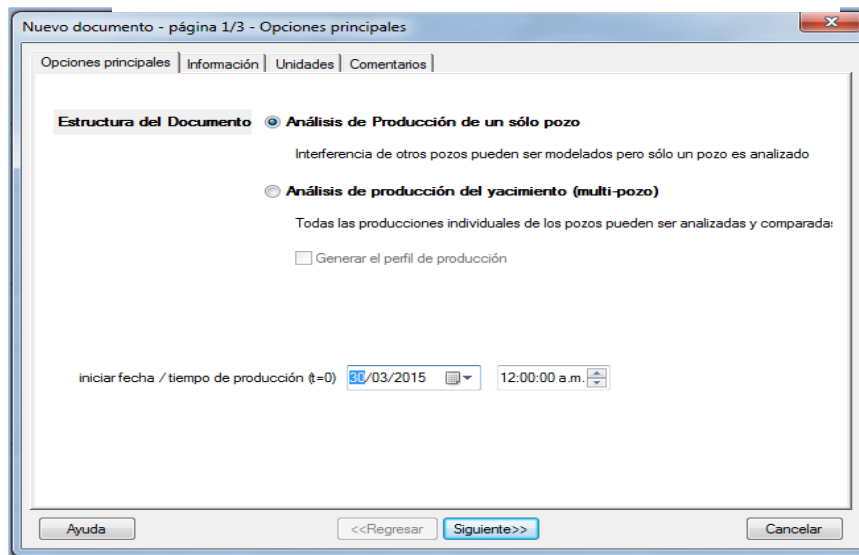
Nuevo documento - página 1/3 - Opciones principales

Opciones principales | Información | Unidades | Comentarios

Estructura del Documento

Análisis de Producción de un sólo pozo

Interferencia de otros pozos pueden ser modelados pero sólo un pozo es analizado

Análisis de producción del yacimiento (multi-pozo)

Todas las producciones individuales de los pozos pueden ser analizadas y comparadas

Generar el perfil de producción

iniciar fecha / tiempo de producción (t=0) 30/03/2015 12:00:00 a.m.

Ayuda <<Regresar Siguiente>> Cancelar